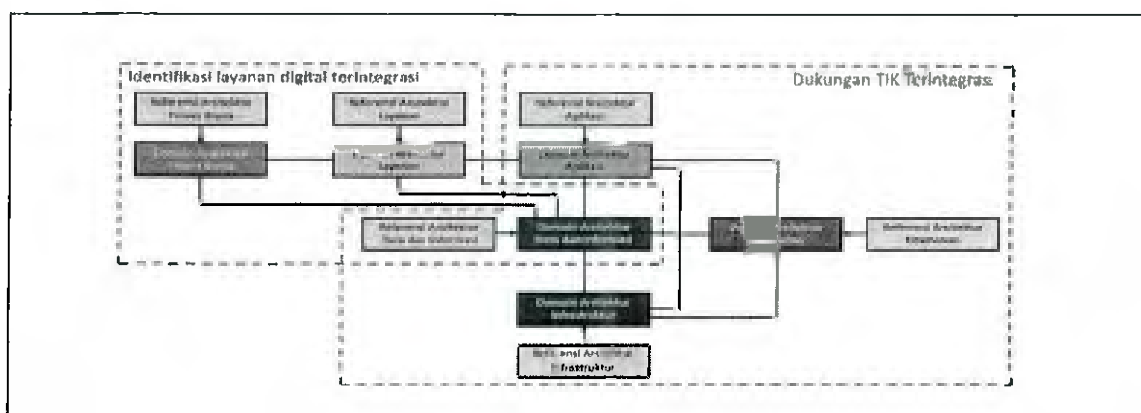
Identifikasi layanan digital terintegrasi

Dukungan TIK Terintegrasi

Referensi Arsitektur Proses Bisnis

Domain Arsitektur Proses Bisnis

Referensi Arsitektur Layanan

Domain Arsitektur Layanan

Referensi Arsitektur Aplikasi

Domain Arsitektur Aplikasi

Referensi Arsitektur Data dan Informasi

Domain Arsitektur Data dan Informasi

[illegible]

Referensi Arsitektur Keamanan

Domain Arsitektur Infrastruktur

Referensi Arsitektur Infrastruktur